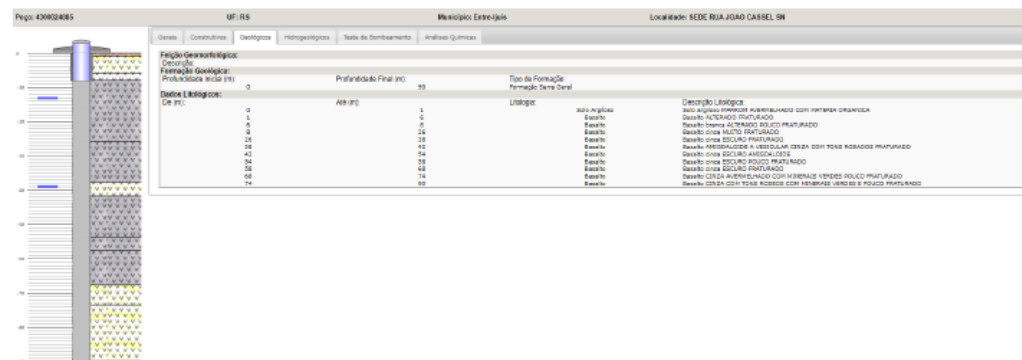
Poço: 4300024085 UF: RS Município: Entre-Ijuís Localidade: SEDE RUA JOAO CASSEL SN

Gerais | Construtivos | Geológicos | Hidrogeológicos | Teste de Bombeamento | Análises Químicas

Feição Geomorfológica:
Descrição:
Formação Geológica:
Profundidade Inicial (m): 0
Profundidade Final (m): 90
Tipo da Formação: Formação Serra Geral
Dados Litológicos:

| De (m): | Até (m): | Litologia: | Descrição Litológica: |
|---|---|---|---|
| 0 | 1 | Solo Argiloso | Solo argiloso MARROM AVERMELHADO COM MATERIA ORGANICA |
| 1 | 6 | Basalto | Basalto ALTERADO FRATURADO |
| 6 | 8 | Basalto | Basalto branca ALTERADO POUCO FRATURADO |
| 8 | 26 | Basalto | Basalto cinza MUITO FRATURADO |
| 26 | 38 | Basalto | Basalto cinza ESCURO FRATURADO |
| 38 | 43 | Basalto | Basalto AMIGDALOIDE A VESICULAR CINZA COM TONS ROSADOS FRATURADO |
| 43 | 54 | Basalto | Basalto cinza ESCURO AMIGDALOIDE |
| 54 | 58 | Basalto | Basalto cinza ESCURO POUCO FRATURADO |
| 58 | 68 | Basalto | Basalto cinza ESCURO FRATURADO |
| 68 | 74 | Basalto | Basalto CINZA AVERMELHADO COM MINERAIS VERDES POUCO FRATURADO |
| 74 | 90 | Basalto | Basalto CINZA COM TONS ROSEOS COM MINERAIS VERDES E POUCO FRATURADO |

0
-10
-20
-30
-40
-50
-60
-70
-80